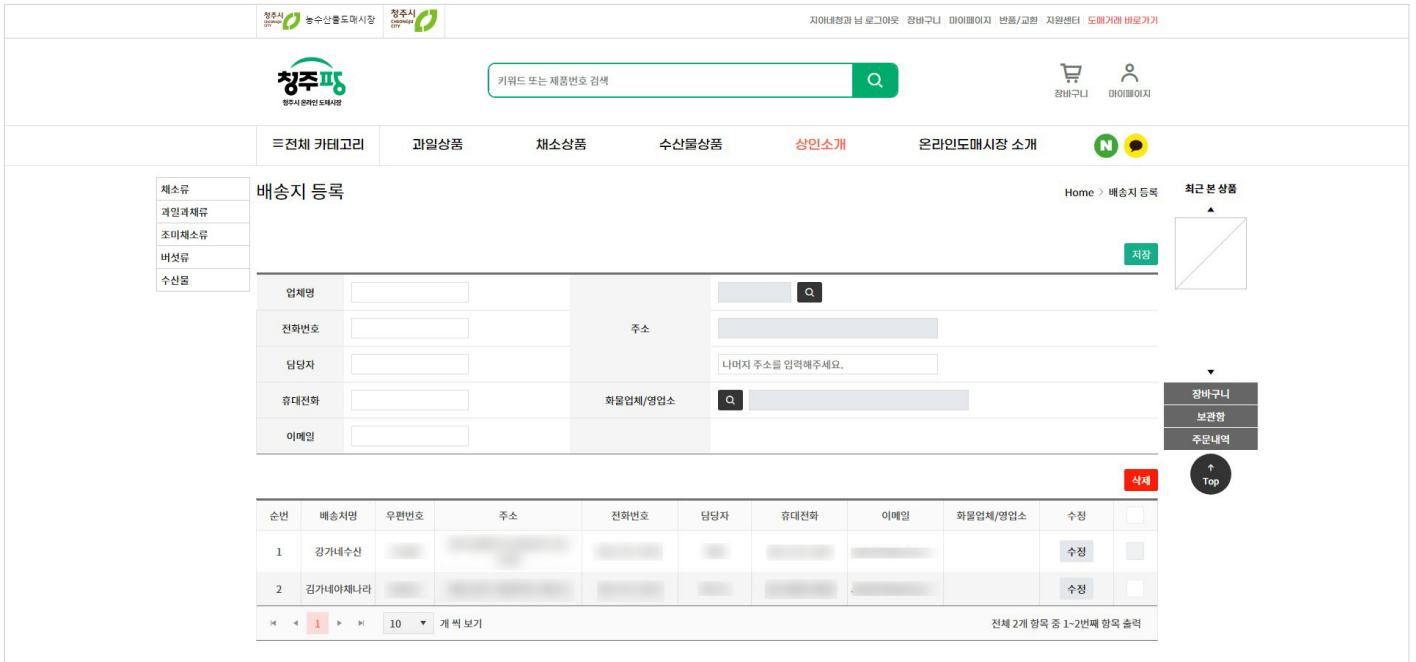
청주시 농수산물도매시장 청주시

지아네청과 님 로그아웃 | 장바구니 | 마이페이지 | 반품/교환 | 지원센터 | 도매거래 바로가기

청주팡
청주시 온라인 도매시장

키워드 또는 제품번호 검색

장바구니 마이페이지

≡전체 카테고리 과일상품 채소상품 수산물상품 상인소개 온라인도매시장 소개

N

채소류
과일과채류
조미채소류
버섯류
수산물

배송지 등록

Home > 배송지 등록

최근 본 상품

저장

| 업체명 | | 주소 | |
|---|---|---|---|
| 전화번호 | | | |
| 담당자 | | | 나머지 주소를 입력해주세요. |
| 휴대전화 | | 화물업체/영업소 | |
| 이메일 | | | |

장바구니
보관함
주문내역
Top

삭제

| 순번 | 배송처명 | 우편번호 | 주소 | 전화번호 | 담당자 | 휴대전화 | 이메일 | 화물업체/영업소 | 수정 | |
|---|---|---|---|---|---|---|---|---|---|---|
| 1 | 강가네수산 | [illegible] | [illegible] | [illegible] | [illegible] | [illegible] | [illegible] | | 수정 | |
| 2 | 김가네야채나라 | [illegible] | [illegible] | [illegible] | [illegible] | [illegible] | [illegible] | | 수정 | |

1 10 개 씩 보기

전체 2개 항목 중 1~2번째 항목 출력